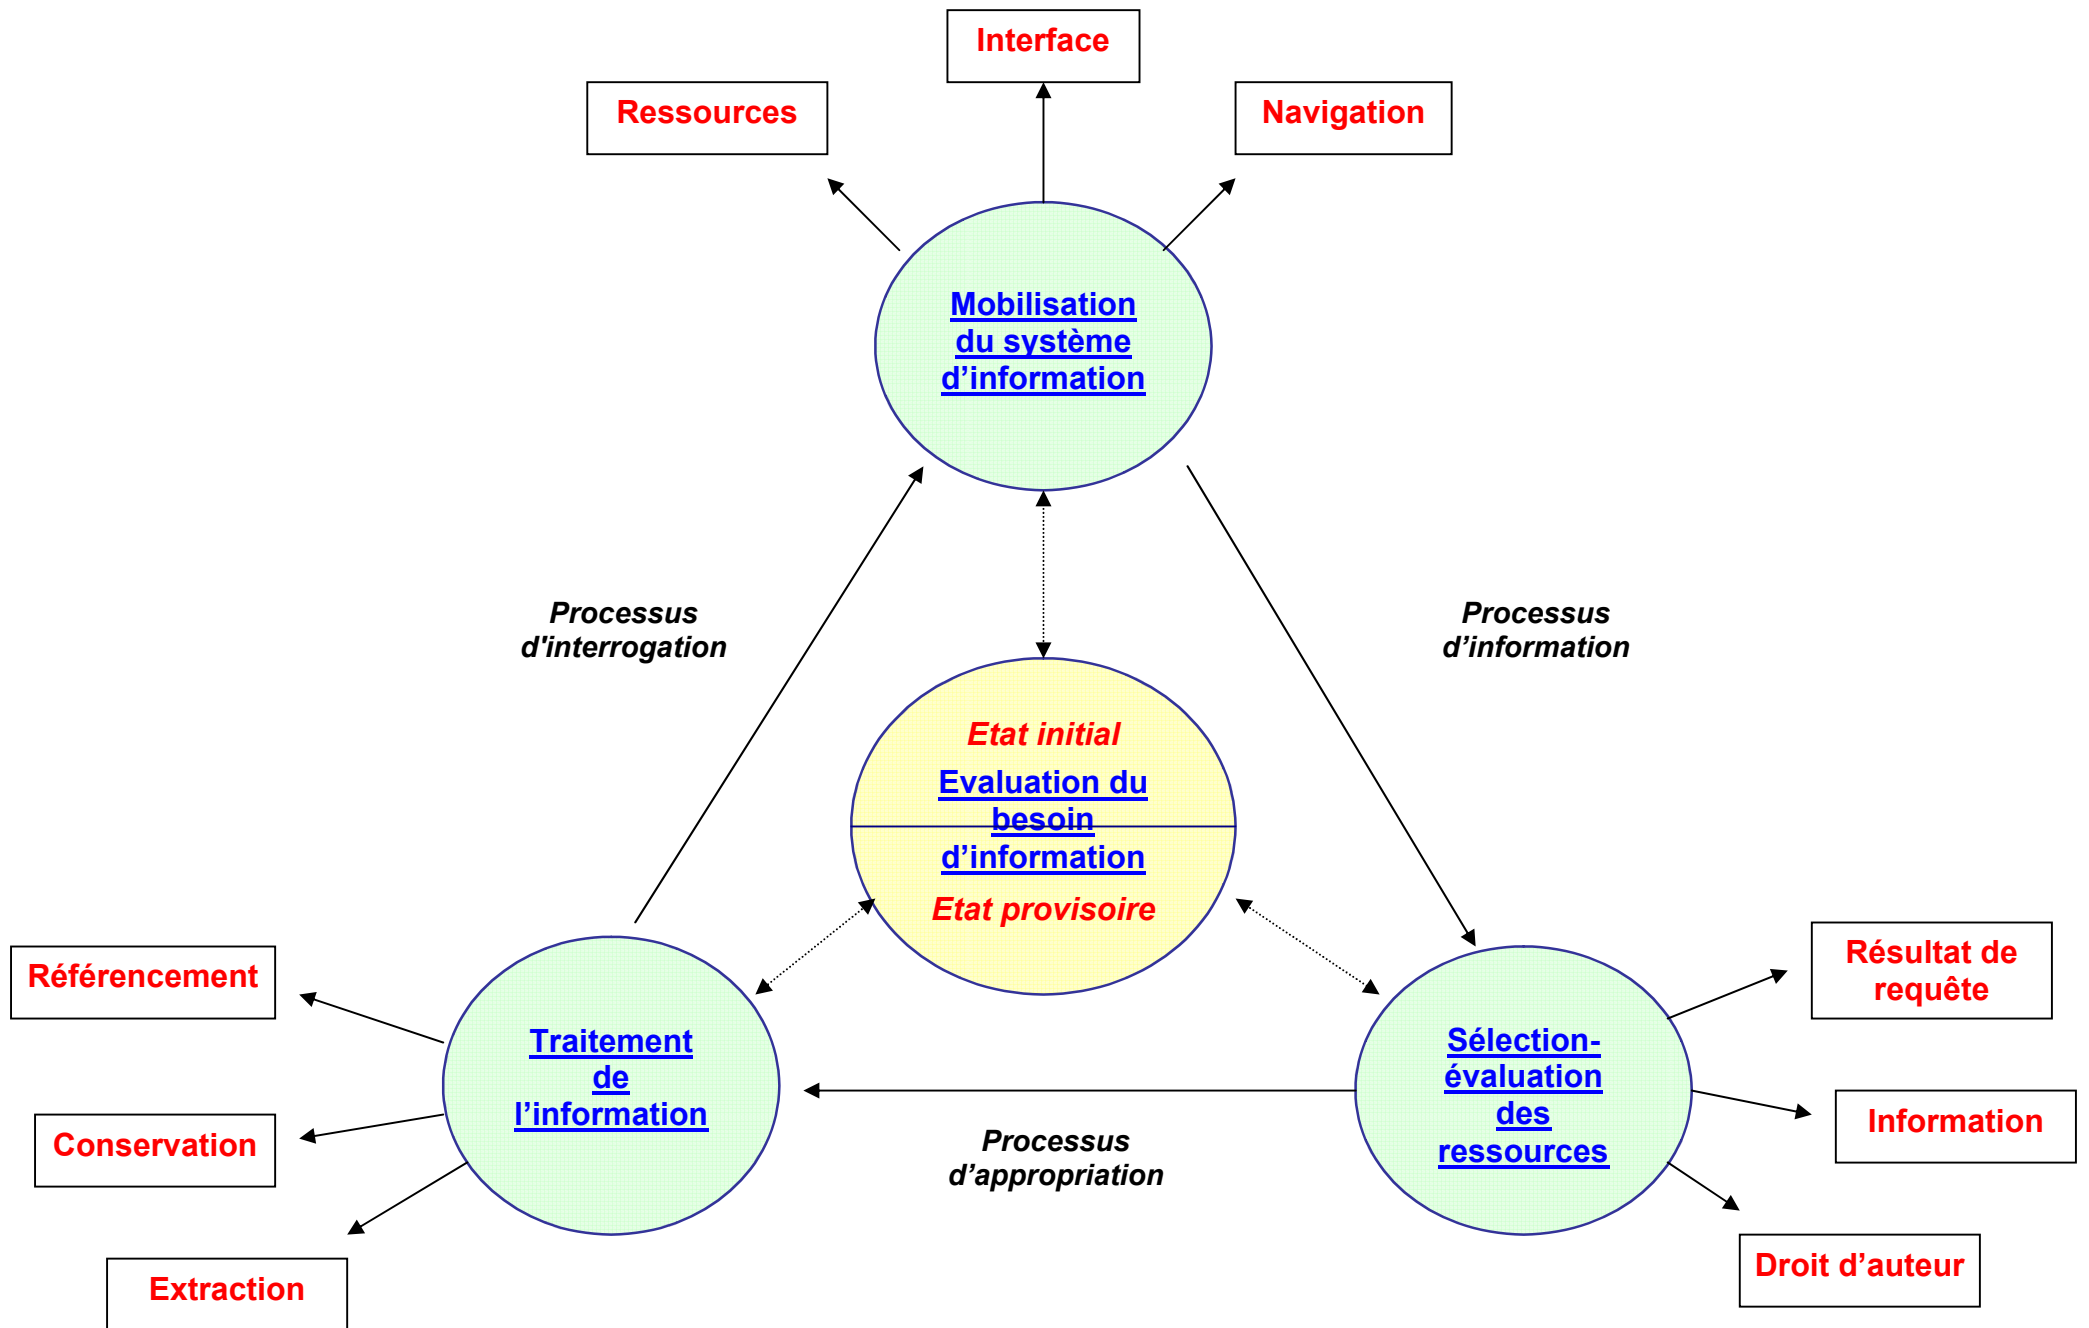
Interface

Ressources

Navigation

Mobilisation du système d’information

Processus d'interrogation

Processus d’information

Etat initial

Evaluation du besoin d’information

Etat provisoire

Référencement

Conservation

Extraction

Traitement de l’information

Processus d’appropriation

Sélection-évaluation des ressources

Résultat de requête

Information

Droit d’auteur